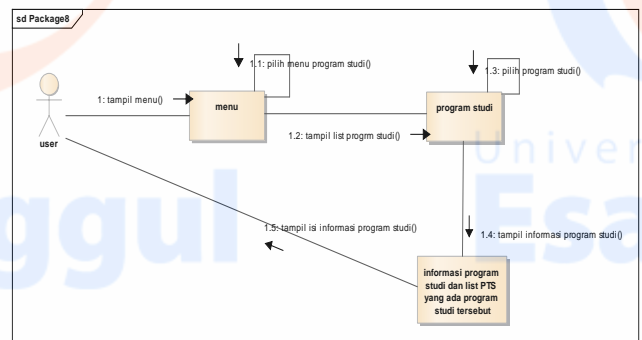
sd Package8

1.1: pilih menu program studi()

1.3: pilih program studi()

1: tampil menu()

menu

program studi

user

1.2: tampil list progrm studi()

Univer

ggul Esa

1.5: tampil isi informasi program studi()

1.4: tampil informasi program studi()

informasi program studi dan list PTS yang ada program studi tersebut